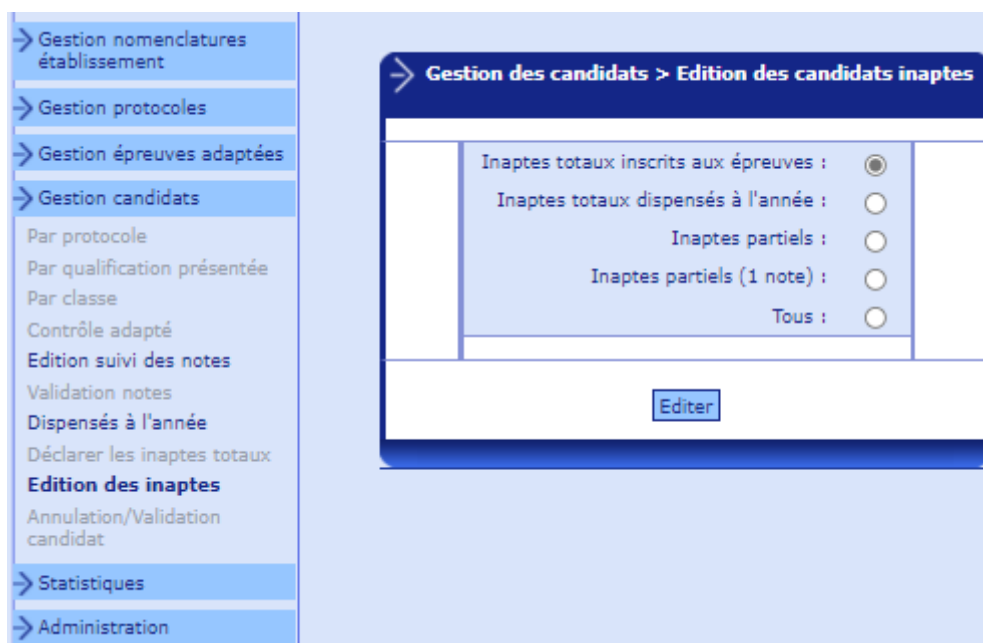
Gestion nomenclatures établissement

Gestion protocoles

Gestion épreuves adaptées

Gestion candidats

Par protocole
Par qualification présentée
Par classe
Contrôle adapté
Edition suivi des notes
Validation notes
Dispensés à l'année
Déclarer les inaptes totaux
Edition des inaptes
Annulation/Validation candidat

Statistiques

Administration

Gestion des candidats > Edition des candidats inaptes

Inaptes totaux inscrits aux épreuves :
Inaptes totaux dispensés à l'année :
Inaptes partiels :
Inaptes partiels (1 note) :
Tous :

Editer